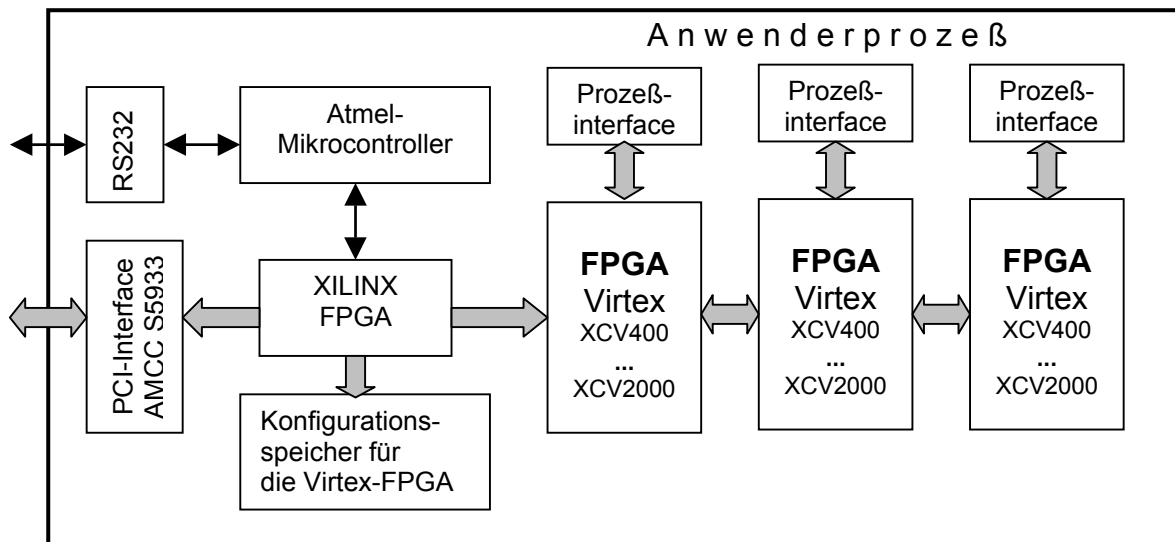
A n w e n d e r p r o z e ß

RS232

Atmel-Mikrocontroller

Prozeß-interface

Prozeß-interface

Prozeß-interface

PCI-Interface AMCC S5933

XILINX FPGA

FPGA Virtex XCV400 ... XCV2000

FPGA Virtex XCV400 ... XCV2000

FPGA Virtex XCV400 ... XCV2000

Konfigurations-speicher für die Virtex-FPGA